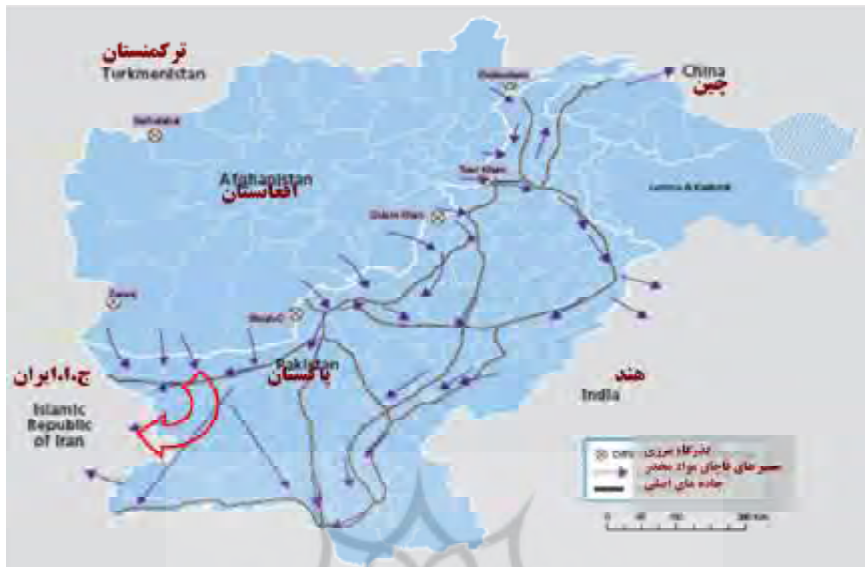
ترکمنستان
Turkmenistan

China
چین

Afghanistan
افغانستان

Lamu & Kashmir

Pakistan
پاکستان

ج.ا.ایران
Islamic Republic of Iran

هند
India

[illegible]
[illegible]
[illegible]
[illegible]

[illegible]
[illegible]

بندرگاه مرزی
مسیرهای قاچاق مواد مخدر
جاده های اصلی

0 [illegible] 300 km